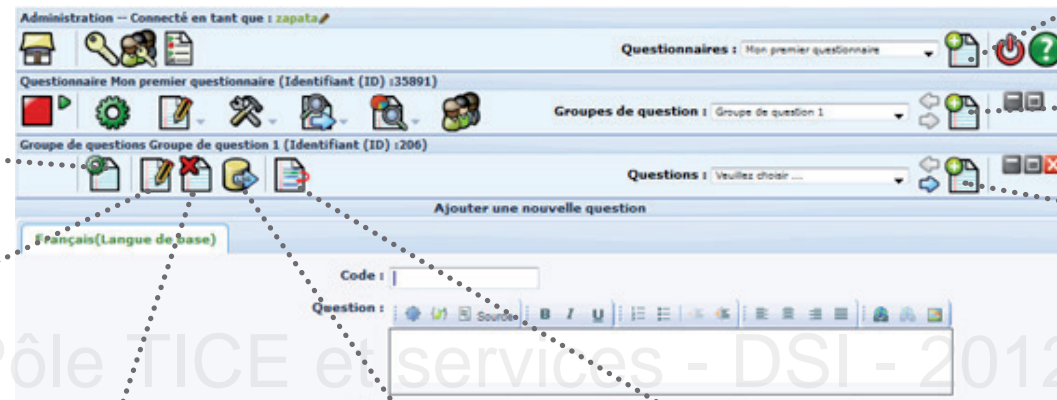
Administration -- Connecté en tant que : zapata

Questionnaires : Mon premier questionnaire

Questionnaire Mon premier questionnaire (Identifiant (ID) :35891)

Groupes de question : Groupe de question 1

Groupe de questions Groupe de question 1 (Identifiant (ID) :206)

Questions : Veuillez choisir ...

Ajouter une nouvelle question

Français(Langue de base)

Code :

Question :

Source

B I U

Pôle TICE et services - DSI - 2012